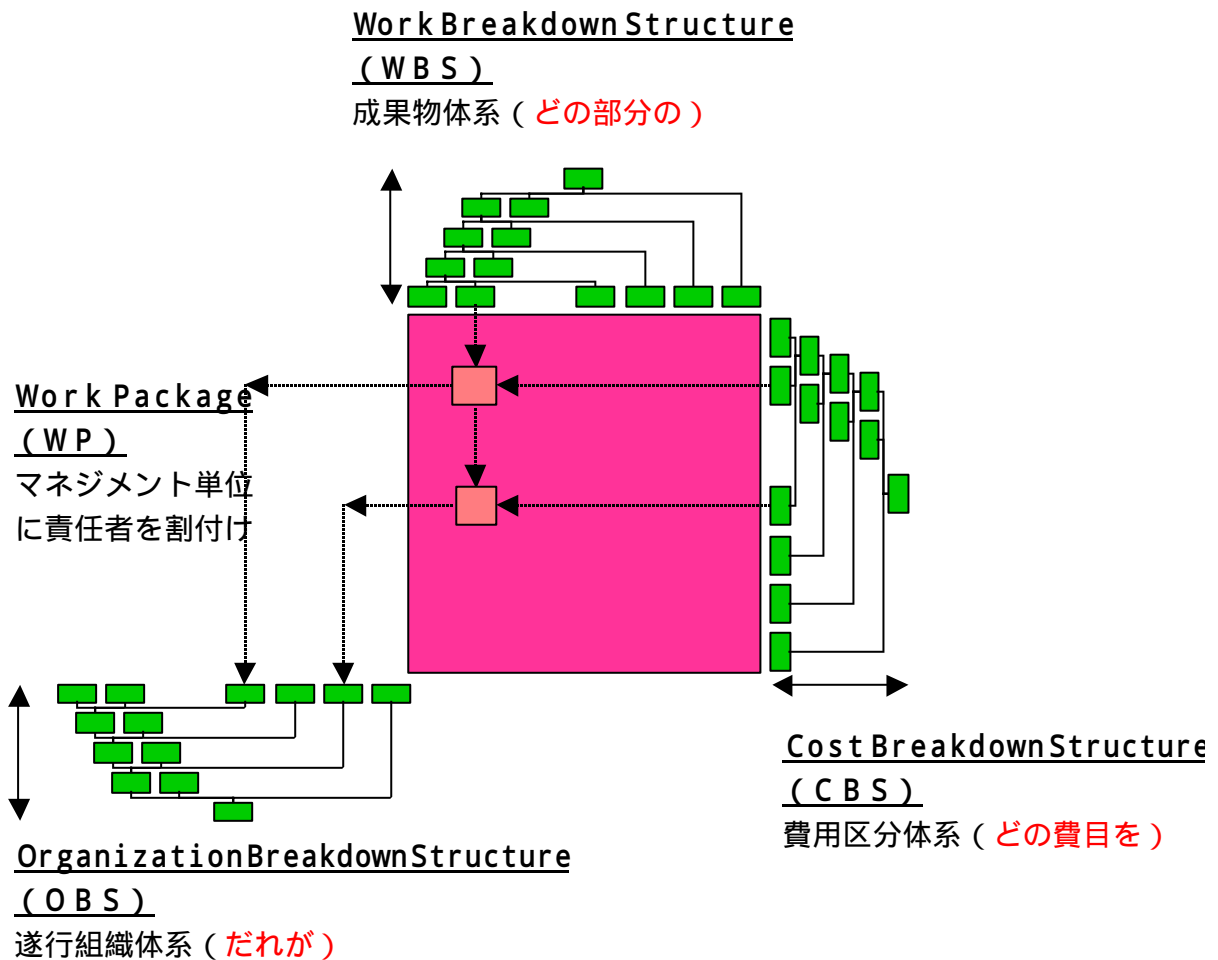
Work Breakdown Structure
（WBS）
成果物体系（どの部分の）

Work Package
（WP）
マネジメント単位
に責任者を割付け

Cost Breakdown Structure
（CBS）
費用区分体系（どの費目を）

Organization Breakdown Structure
（OBS）
遂行組織体系（だれが）